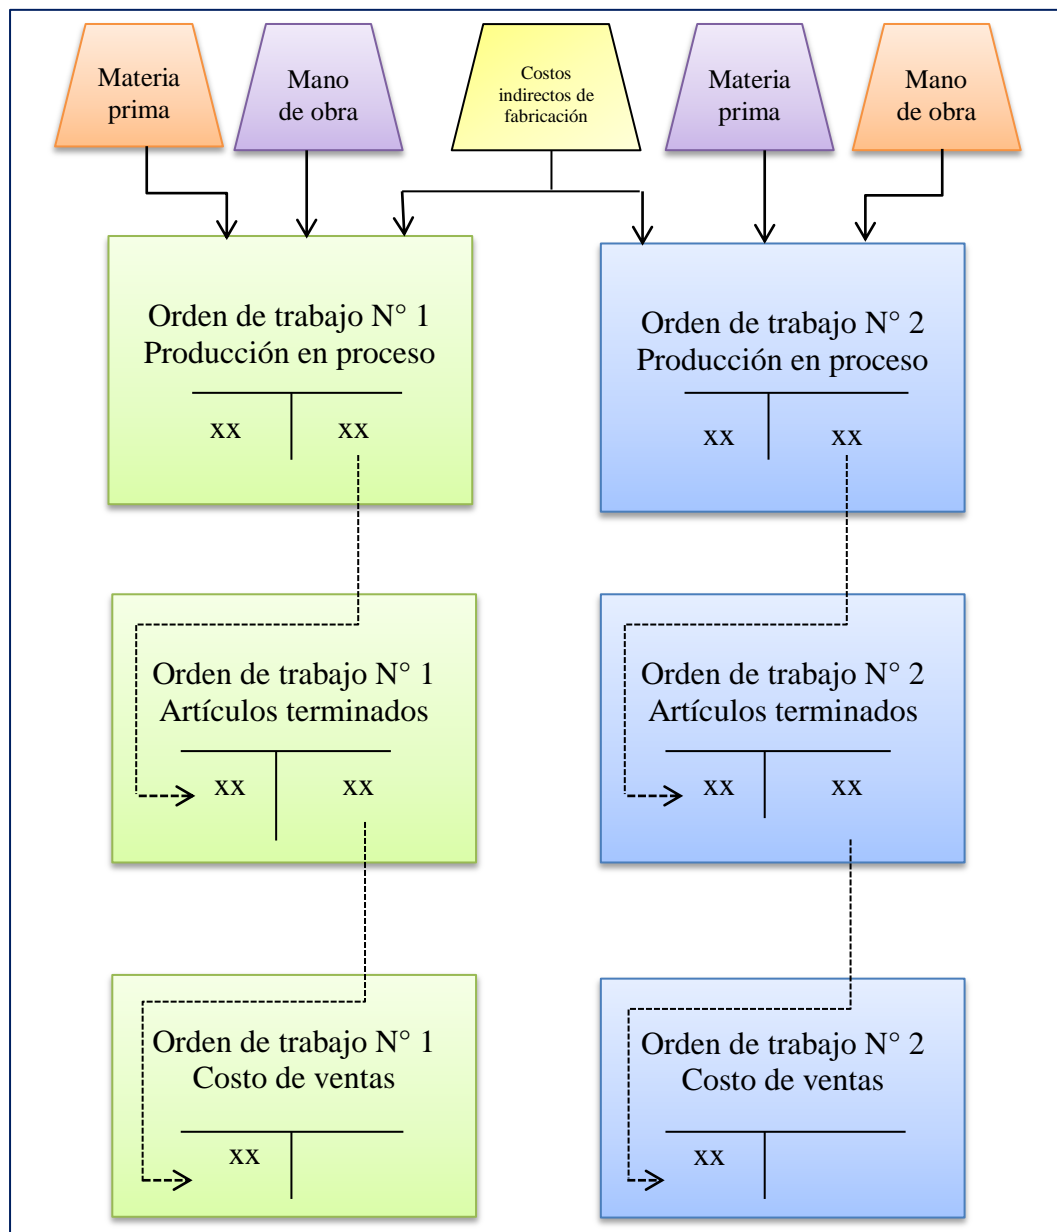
Materia prima

Mano de obra

Costos indirectos de fabricación

Materia prima

Mano de obra

Orden de trabajo N° 1
Producción en proceso

| xx | xx |
|---|---|

Orden de trabajo N° 2
Producción en proceso

| xx | xx |
|---|---|

Orden de trabajo N° 1
Artículos terminados

| xx | xx |
|---|---|

Orden de trabajo N° 2
Artículos terminados

| xx | xx |
|---|---|

Orden de trabajo N° 1
Costo de ventas

| xx | |
|---|---|

Orden de trabajo N° 2
Costo de ventas

| xx | |
|---|---|